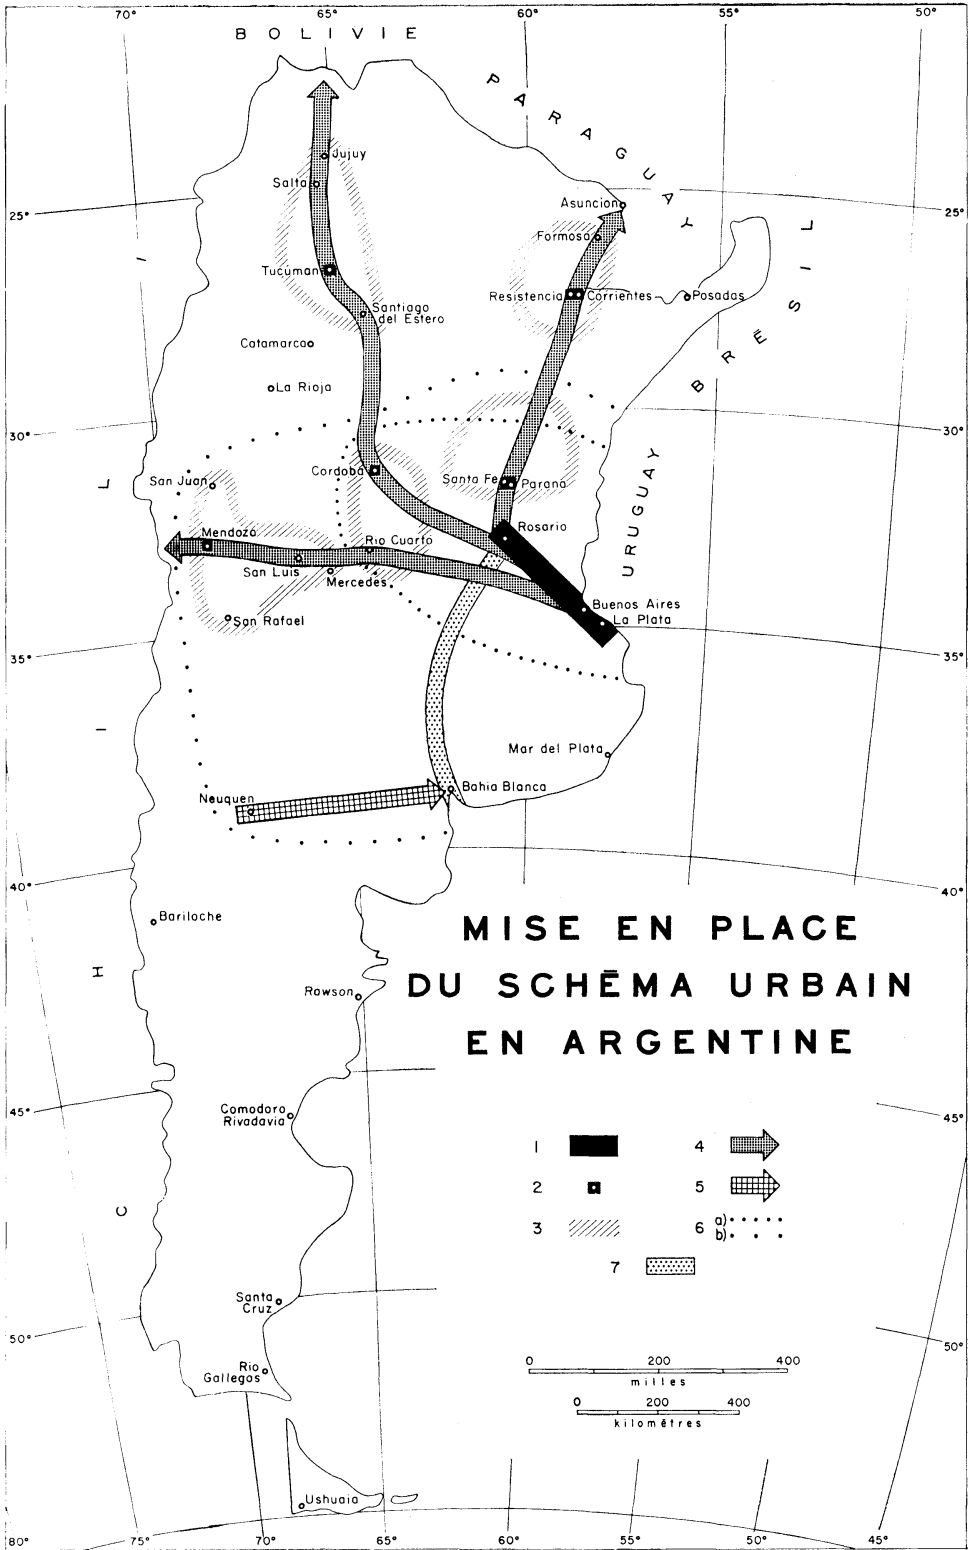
70° 65° 60° 55° 50°

BOLIVIE

PARAGUAY

BRÉSIL

URUGUAY

CHILI

Jujuy
Salta
25° 25°
Asuncion
Formosa
Tucuman
Santiago del Estero
Resistencia
Corrientes
Posadas
Catamarca
La Rioja
30° 30°
San Juan
Cordoba
Santa Fe
Parana
Rosario
Mendoza
Rio Cuarto
San Luis
Mercedes
Buenos Aires
La Plata
San Rafael
35° 35°
Mar del Plata
Neuquen
Bahia Blanca
40° 40°
Bariloche

MISE EN PLACE
DU SCHÊMA URBAIN
EN ARGENTINE

Rawson
Comodoro Rivadavia
45° 45°

1
2
3
4
5
6 a)
b)
7

Santa Cruz
50° 50°
Rio Gallegos

0 200 400
milles
0 200 400
kilomètres

Ushuaia

80° 75° 70° 65° 60° 55° 50° 45°